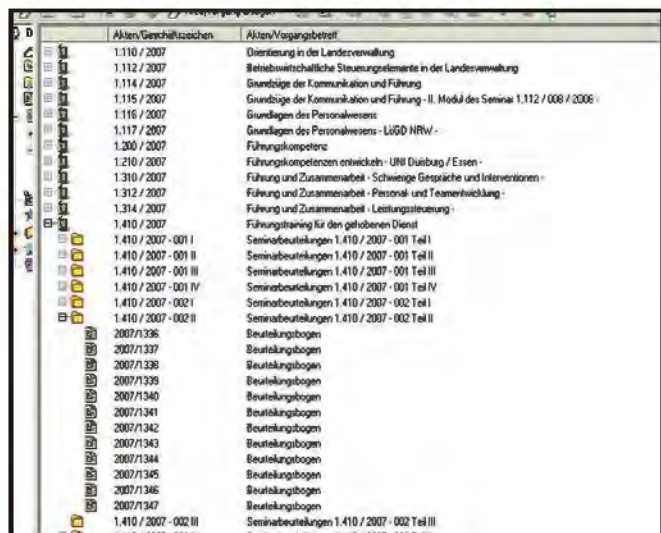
| Akten/Geschäftszeichen | Akten/Vorgangsbetreff |
|---|---|
| 1.110 / 2007 | Orientierung in der Landesverwaltung |
| 1.112 / 2007 | Betriebswirtschaftliche Steuerungselemente in der Landesverwaltung |
| 1.114 / 2007 | Grundzüge der Kommunikation und Führung |
| 1.115 / 2007 | Grundzüge der Kommunikation und Führung - II. Modul des Seminar 1.112 / 008 / 2006 - |
| 1.116 / 2007 | Grundlagen des Personalwesens |
| 1.117 / 2007 | Grundlagen des Personalwesens - LöGD NRW - |
| 1.200 / 2007 | Führungskompetenz |
| 1.210 / 2007 | Führungskompetenzen entwickeln - UNI Duisburg / Essen - |
| 1.310 / 2007 | Führung und Zusammenarbeit - Schwierige Gespräche und Interventionen - |
| 1.312 / 2007 | Führung und Zusammenarbeit - Personal- und Teamentwicklung - |
| 1.314 / 2007 | Führung und Zusammenarbeit - Leistungssteuerung - |
| 1.410 / 2007 | Führungstraining für den gehobenen Dienst |
| 1.410 / 2007 - 001 I | Seminarbeurteilungen 1.410 / 2007 - 001 Teil I |
| 1.410 / 2007 - 001 II | Seminarbeurteilungen 1.410 / 2007 - 001 Teil II |
| 1.410 / 2007 - 001 III | Seminarbeurteilungen 1.410 / 2007 - 001 Teil III |
| 1.410 / 2007 - 001 IV | Seminarbeurteilungen 1.410 / 2007 - 001 Teil IV |
| 1.410 / 2007 - 002 I | Seminarbeurteilungen 1.410 / 2007 - 002 Teil I |
| 1.410 / 2007 - 002 II | Seminarbeurteilungen 1.410 / 2007 - 002 Teil II |
| 2007/1336 | Beurteilungsbogen |
| 2007/1337 | Beurteilungsbogen |
| 2007/1338 | Beurteilungsbogen |
| 2007/1339 | Beurteilungsbogen |
| 2007/1340 | Beurteilungsbogen |
| 2007/1341 | Beurteilungsbogen |
| 2007/1342 | Beurteilungsbogen |
| 2007/1343 | Beurteilungsbogen |
| 2007/1344 | Beurteilungsbogen |
| 2007/1345 | Beurteilungsbogen |
| 2007/1346 | Beurteilungsbogen |
| 2007/1347 | Beurteilungsbogen |
| 1.410 / 2007 - 002 III | Seminarbeurteilungen 1.410 / 2007 - 002 Teil III |